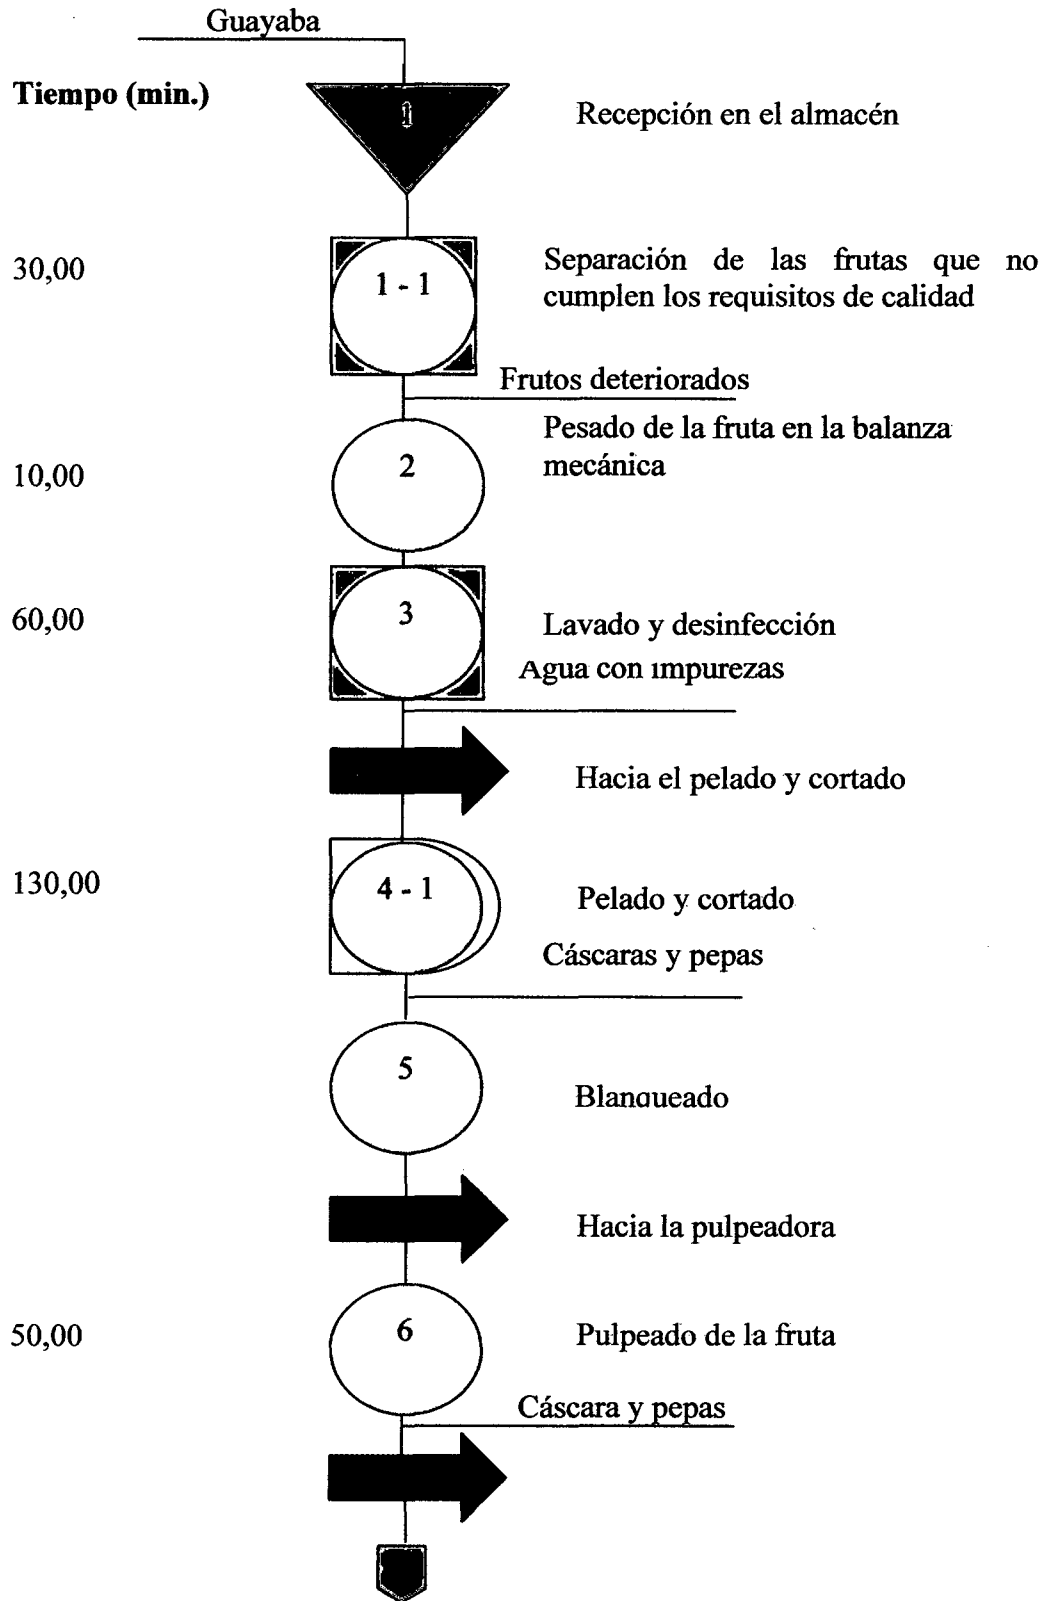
Guayaba

Tiempo (min.)

1

Recepción en el almacén

30,00

1 - 1

Separación de las frutas que no cumplen los requisitos de calidad

Frutos deteriorados

Pesado de la fruta en la balanza mecánica

10,00

2

60,00

3

Lavado y desinfección

Agua con impurezas

Hacia el pelado y cortado

130,00

4 - 1

Pelado y cortado

Cáscaras y pepas

5

Blanqueado

Hacia la pulpeadora

50,00

6

Pulpeado de la fruta

Cáscara y pepas